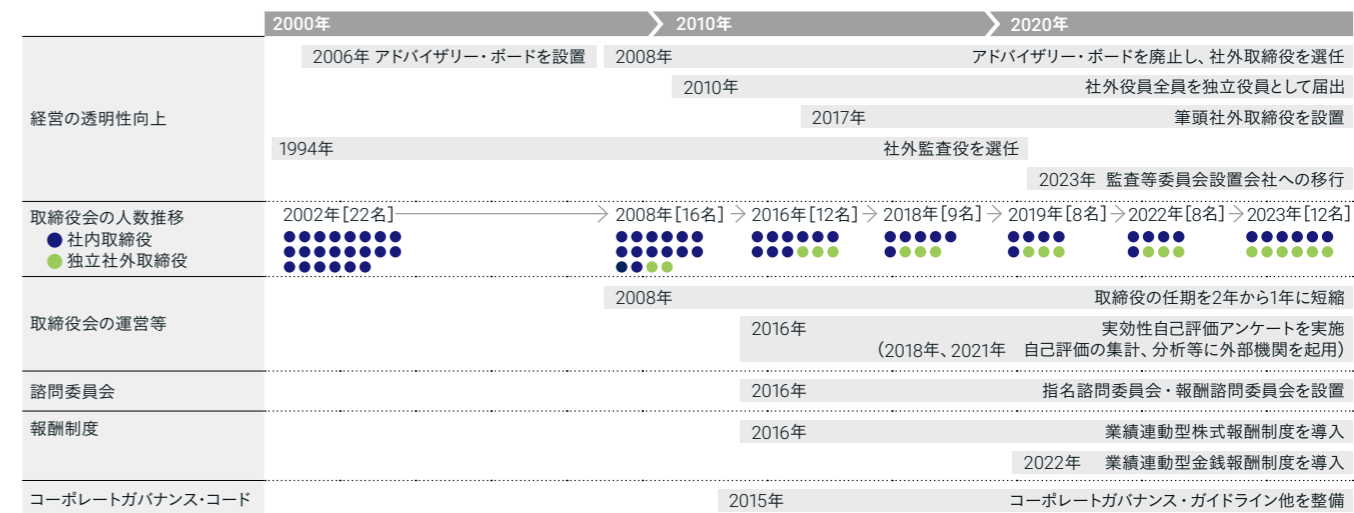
2000年 2010年 2020年

経営の透明性向上

2006年 アドバイザリー・ボードを設置

2008年 アドバイザリー・ボードを廃止し、社外取締役を選任

2010年 社外役員全員を独立役員として届出

2017年 筆頭社外取締役を設置

1994年 社外監査役を選任

2023年 監査等委員会設置会社への移行

取締役会の人数推移
● 社内取締役
● 独立社外取締役

2002年[22名] → 2008年[16名] → 2016年[12名] → 2018年[9名] → 2019年[8名] → 2022年[8名] → 2023年[12名]

取締役会の運営等

2008年 取締役の任期を2年から1年に短縮

2016年 実効性自己評価アンケートを実施
（2018年、2021年 自己評価の集計、分析等に外部機関を起用）

諮問委員会

2016年 指名諮問委員会・報酬諮問委員会を設置

報酬制度

2016年 業績連動型株式報酬制度を導入

2022年 業績連動型金銭報酬制度を導入

コーポレートガバナンス・コード

2015年 コーポレートガバナンス・ガイドライン他を整備